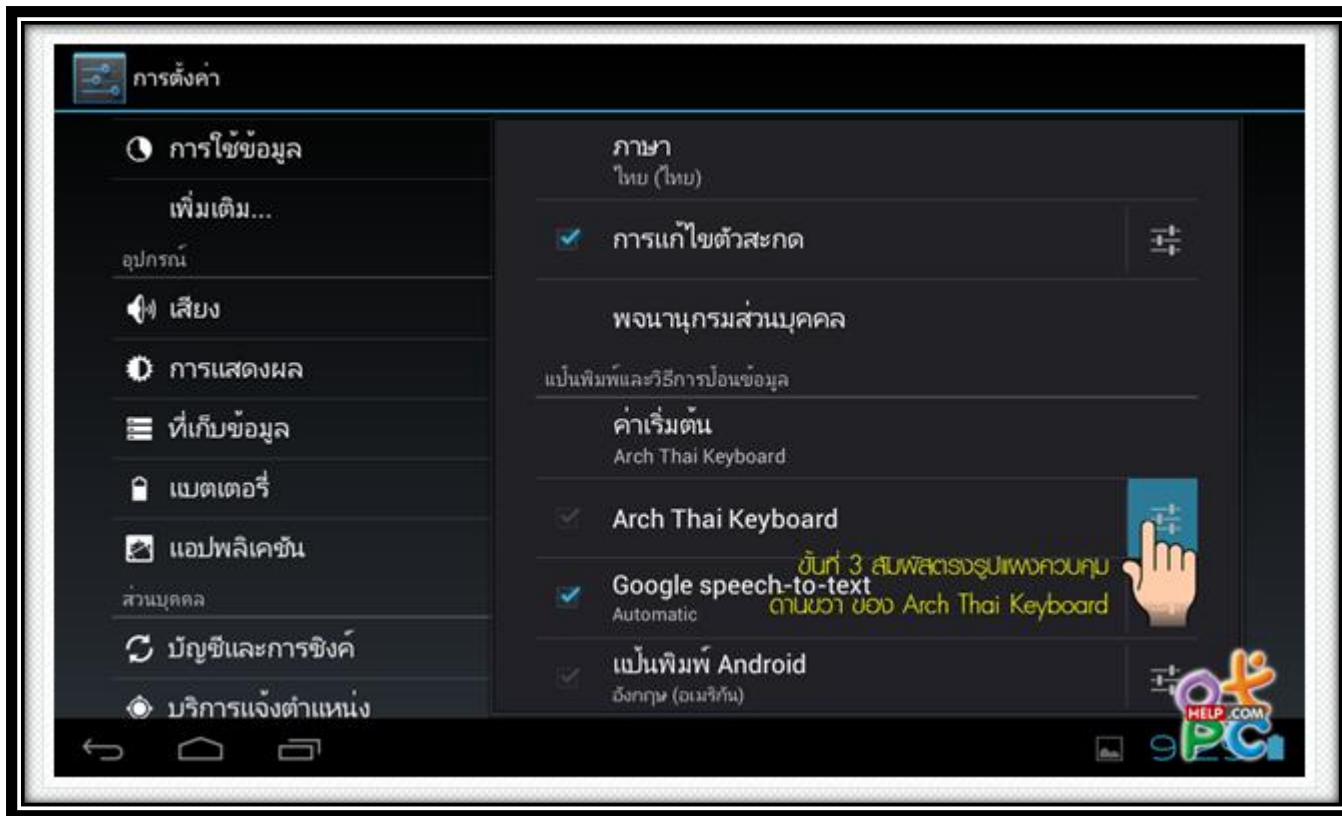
การตั้งค่า

การใช้ข้อมูล

เพิ่มเติม...

อุปกรณ์

เสียง

การแสดงผล

ที่เก็บข้อมูล

แบตเตอรี่

แอปพลิเคชัน

ส่วนบุคคล

บัญชีและการซิงค์

บริการแจ้งตำแหน่ง

ภาษา
ไทย (ไทย)

การแก้ไขตัวสะกด

พจนานุกรมส่วนบุคคล

แป้นพิมพ์และวิธีการป้อนข้อมูล

ค่าเริ่มต้น
Arch Thai Keyboard

Arch Thai Keyboard

Google speech-to-text
Automatic

แป้นพิมพ์ Android
อังกฤษ (อเมริกัน)

ขั้นที่ 3 สัมผัสตรงรูปแผงควบคุม ด้านขวา ของ Arch Thai Keyboard

HELP.COM
PC

9:2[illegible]